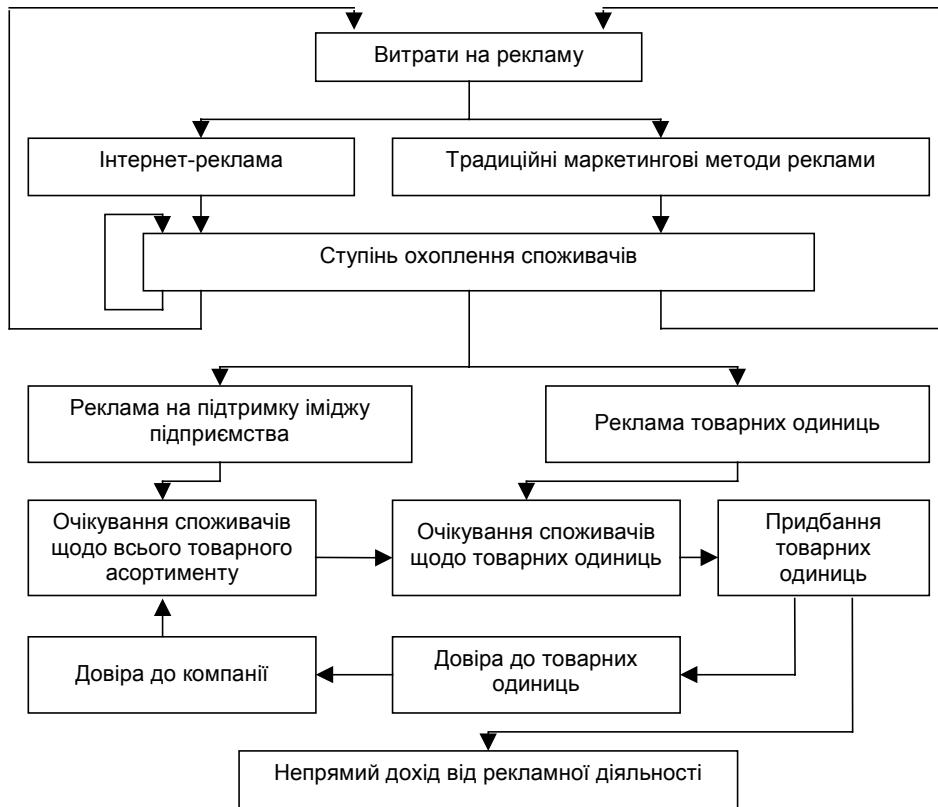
Витрати на рекламу

Інтернет-реклама

Традиційні маркетингові методи реклами

Ступінь охоплення споживачів

Реклама на підтримку іміджу підприємства

Реклама товарних одиниць

Очікування споживачів щодо всього товарного асортименту

Очікування споживачів щодо товарних одиниць

Придбання товарних одиниць

Довіра до компанії

Довіра до товарних одиниць

Непрямий дохід від рекламної діяльності